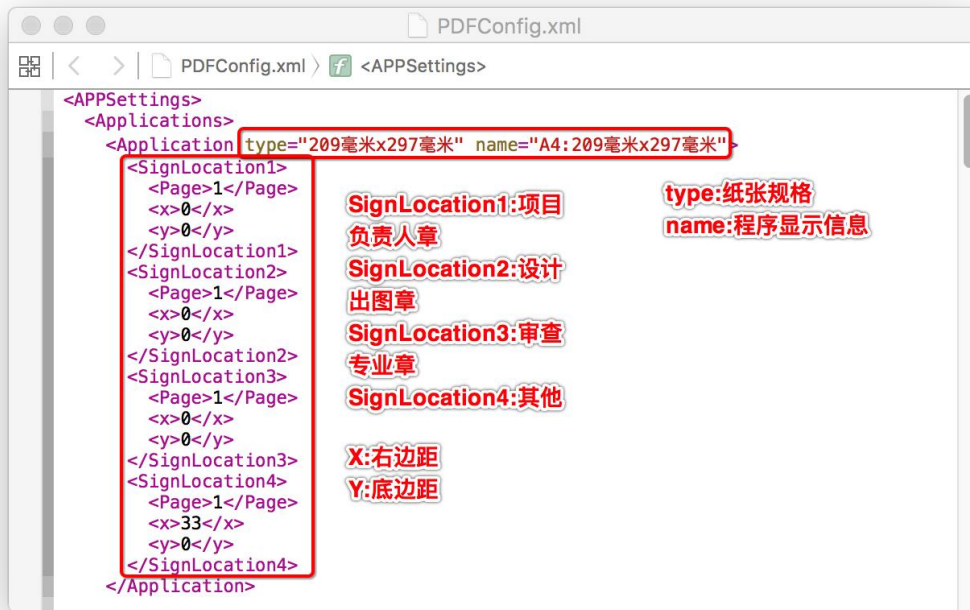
PDFConfig.xml

PDFConfig.xml 〉 <APPSettings>

<APPSettings>
<Applications>
<Application type="209毫米x297毫米" name="A4:209毫米x297毫米">
<SignLocation1>
<Page>1</Page>
<x>0</x>
<y>0</y>
</SignLocation1>
<SignLocation2>
<Page>1</Page>
<x>0</x>
<y>0</y>
</SignLocation2>
<SignLocation3>
<Page>1</Page>
<x>0</x>
<y>0</y>
</SignLocation3>
<SignLocation4>
<Page>1</Page>
<x>33</x>
<y>0</y>
</SignLocation4>
</Application>

SignLocation1:项目负责人章
SignLocation2:设计出图章
SignLocation3:审查专业章
SignLocation4:其他

X:右边距
Y:底边距

type:纸张规格
name:程序显示信息